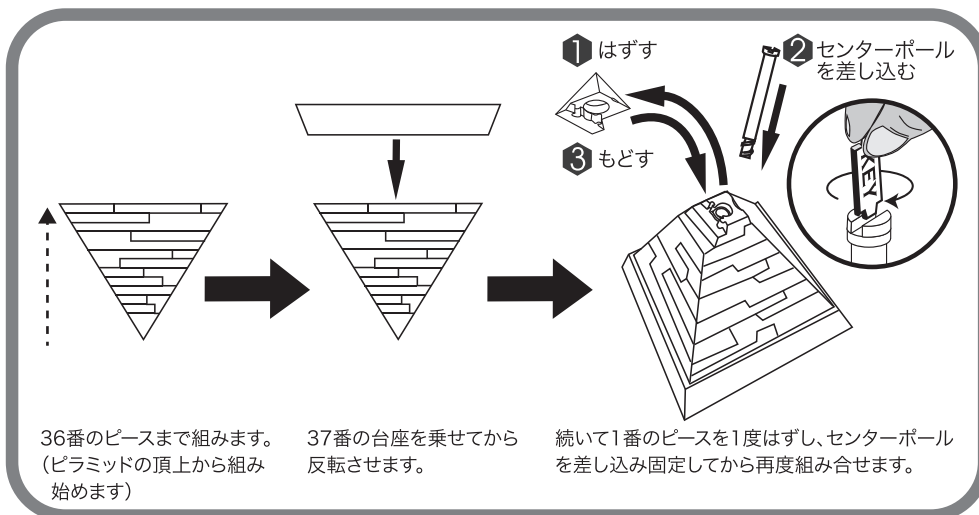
1 はずす

2 センターポール を差し込む

3 もどす

KEY

36番のピースまで組みます。（ピラミッドの頂上から組み始めます）

37番の台座を乗せてから反転させます。

続いて1番のピースを1度はずし、センターポールを差し込み固定してから再度組み合せます。